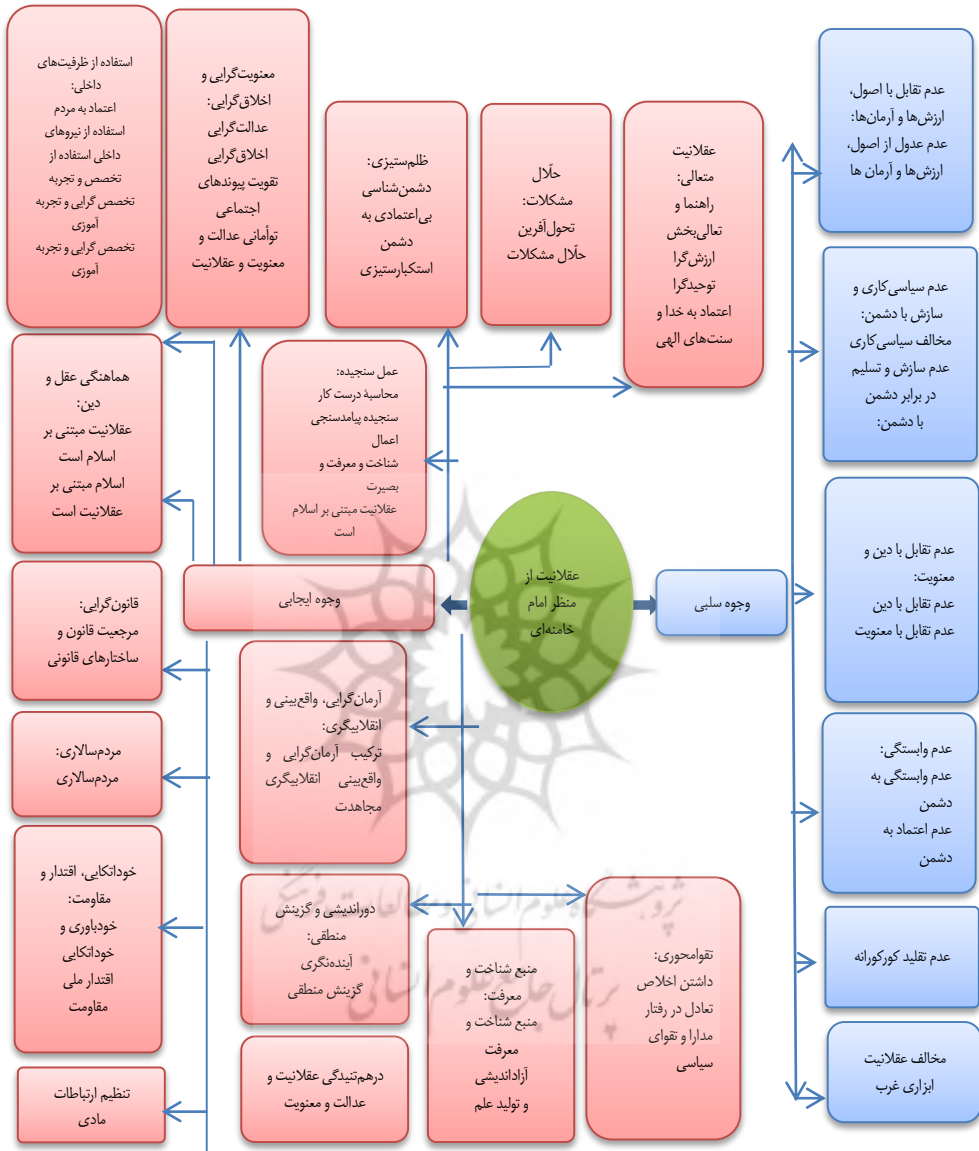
عقلانیت از منظر امام خامنه‌ای

وجوه ایجابی

وجوه سلبی

عدم تقابل با اصول، ارزش‌ها و آرمان‌ها:
عدم عدول از اصول، ارزش‌ها و آرمان ها

عدم سیاسی‌کاری و سازش با دشمن:
مخالف سیاسی‌کاری
عدم سازش و تسلیم در برابر دشمن
با دشمن:

عدم تقابل با دین و معنویت:
عدم تقابل با دین
عدم تقابل با معنویت

عدم وابستگی:
عدم وابستگی به دشمن
عدم اعتماد به دشمن

عدم تقلید کورکورانه

مخالف عقلانیت ابزاری غرب

عقلانیت متعالی:
راهنما و تعالی‌بخش
ارزش‌گرا
توحیدگرا
اعتماد به خدا و سنت‌های الهی

حلّال مشکلات:
تحول‌آفرین
حلّال مشکلات

ظلم‌ستیزی:
دشمن‌شناسی
بی‌اعتمادی به دشمن
استکبارستیزی

معنویت‌گرایی و اخلاق‌گرایی:
عدالت‌گرایی
اخلاق‌گرایی
تقویت پیوندهای اجتماعی
توأمانی عدالت و معنویت و عقلانیت

استفاده از ظرفیت‌های داخلی:
اعتماد به مردم
استفاده از نیروهای داخلی استفاده از تخصص و تجربه
تخصص گرایی و تجربه آموزی
تخصص گرایی و تجربه آموزی

عمل سنجیده:
محاسبهٔ درست کار
سنجیده پیامدسنجی اعمال
شناخت و معرفت و بصیرت
عقلانیت مبتنی بر اسلام است

هماهنگی عقل و دین:
عقلانیت مبتنی بر اسلام است
اسلام مبتنی بر عقلانیت است

قانون‌گرایی:
مرجعیت قانون و ساختارهای قانونی

مردم‌سالاری:
مردم‌سالاری

خوداتکایی، اقتدار و مقاومت:
خودباوری و خوداتکایی
اقتدار ملی
مقاومت

تنظیم ارتباطات مادی

آرمان‌گرایی، واقع‌بینی و انقلابیگری:
ترکیب آرمان‌گرایی و واقع‌بینی انقلابیگری مجاهدت

دوراندیشی و گزینش منطقی:
آینده‌نگری
گزینش منطقی

درهم‌تنیدگی عقلانیت و عدالت و معنویت

منبع شناخت و معرفت:
منبع شناخت و معرفت
آزاداندیشی
و تولید علم

تقوامحوری:
داشتن اخلاص
تعادل در رفتار
مدارا و تقوای سیاسی